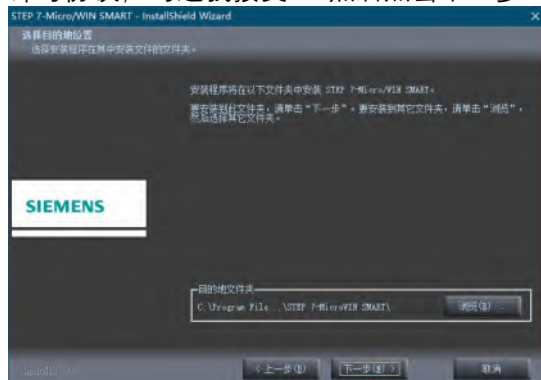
STEP 7-Micro/WIN SMART - InstallShield Wizard

选择目的地位置
选择安装程序在其中安装文件的文件夹。

安装程序将在以下文件夹中安装 STEP 7-Micro/WIN SMART。

要安装到此文件夹，请单击“下一步”。要安装到其它文件夹，请单击“浏览”，然后选择其它文件夹。

SIEMENS

目的地文件夹
C:\Program File ..\STEP 7-MicroWIN SMART\

浏览(R)...

InstallShield

< 上一步(B)

下一步(N) >

取消